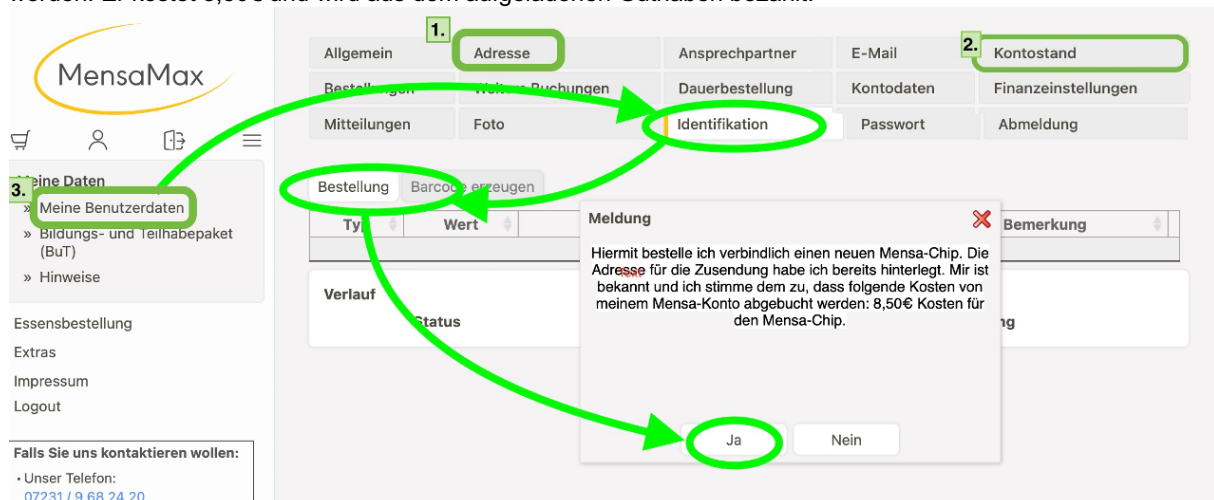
werden. Er kostet 8,50 € und wird aus dem aufgeladenen Guthaben bezahlt.

MensaMax

Meine Daten
» Meine Benutzerdaten
» Bildungs- und Teilhabepaket (BuT)
» Hinweise

Essensbestellung
Extras
Impressum
Logout

Falls Sie uns kontaktieren wollen:
• Unser Telefon:
07231 / 9 68 24 20

1.
2.
3.

| Allgemein | Adresse | Ansprechpartner | E-Mail | Kontostand |
|---|---|---|---|---|
| Bestellungen | Weitere Buchungen | Dauerbestellung | Kontodaten | Finanzeinstellungen |
| Mitteilungen | Foto | Identifikation | Passwort | Abmeldung |

Bestellung | Barcode erzeugen

Typ | Wert | Bemerkung

Verlauf
Status
ng

Meldung

Hiermit bestelle ich verbindlich einen neuen Mensa-Chip. Die Adresse für die Zusendung habe ich bereits hinterlegt. Mir ist bekannt und ich stimme dem zu, dass folgende Kosten von meinem Mensa-Konto abgebucht werden: 8,50€ Kosten für den Mensa-Chip.

Ja
Nein